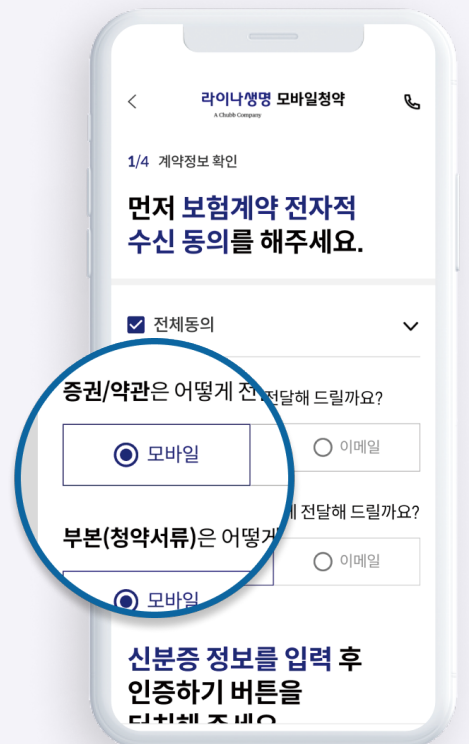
라이나생명 모바일청약
A Chubb Company

1/4 계약정보 확인

먼저 보험계약 전자적 수신 동의를 해주세요.

전체동의

증권/약관은 어떻게 전 전달해 드릴까요?

모바일

이메일

부본(청약서류)은 어떻게 게 전달해 드릴까요?

모바일

이메일

신분증 정보를 입력 후 인증하기 버튼을 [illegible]